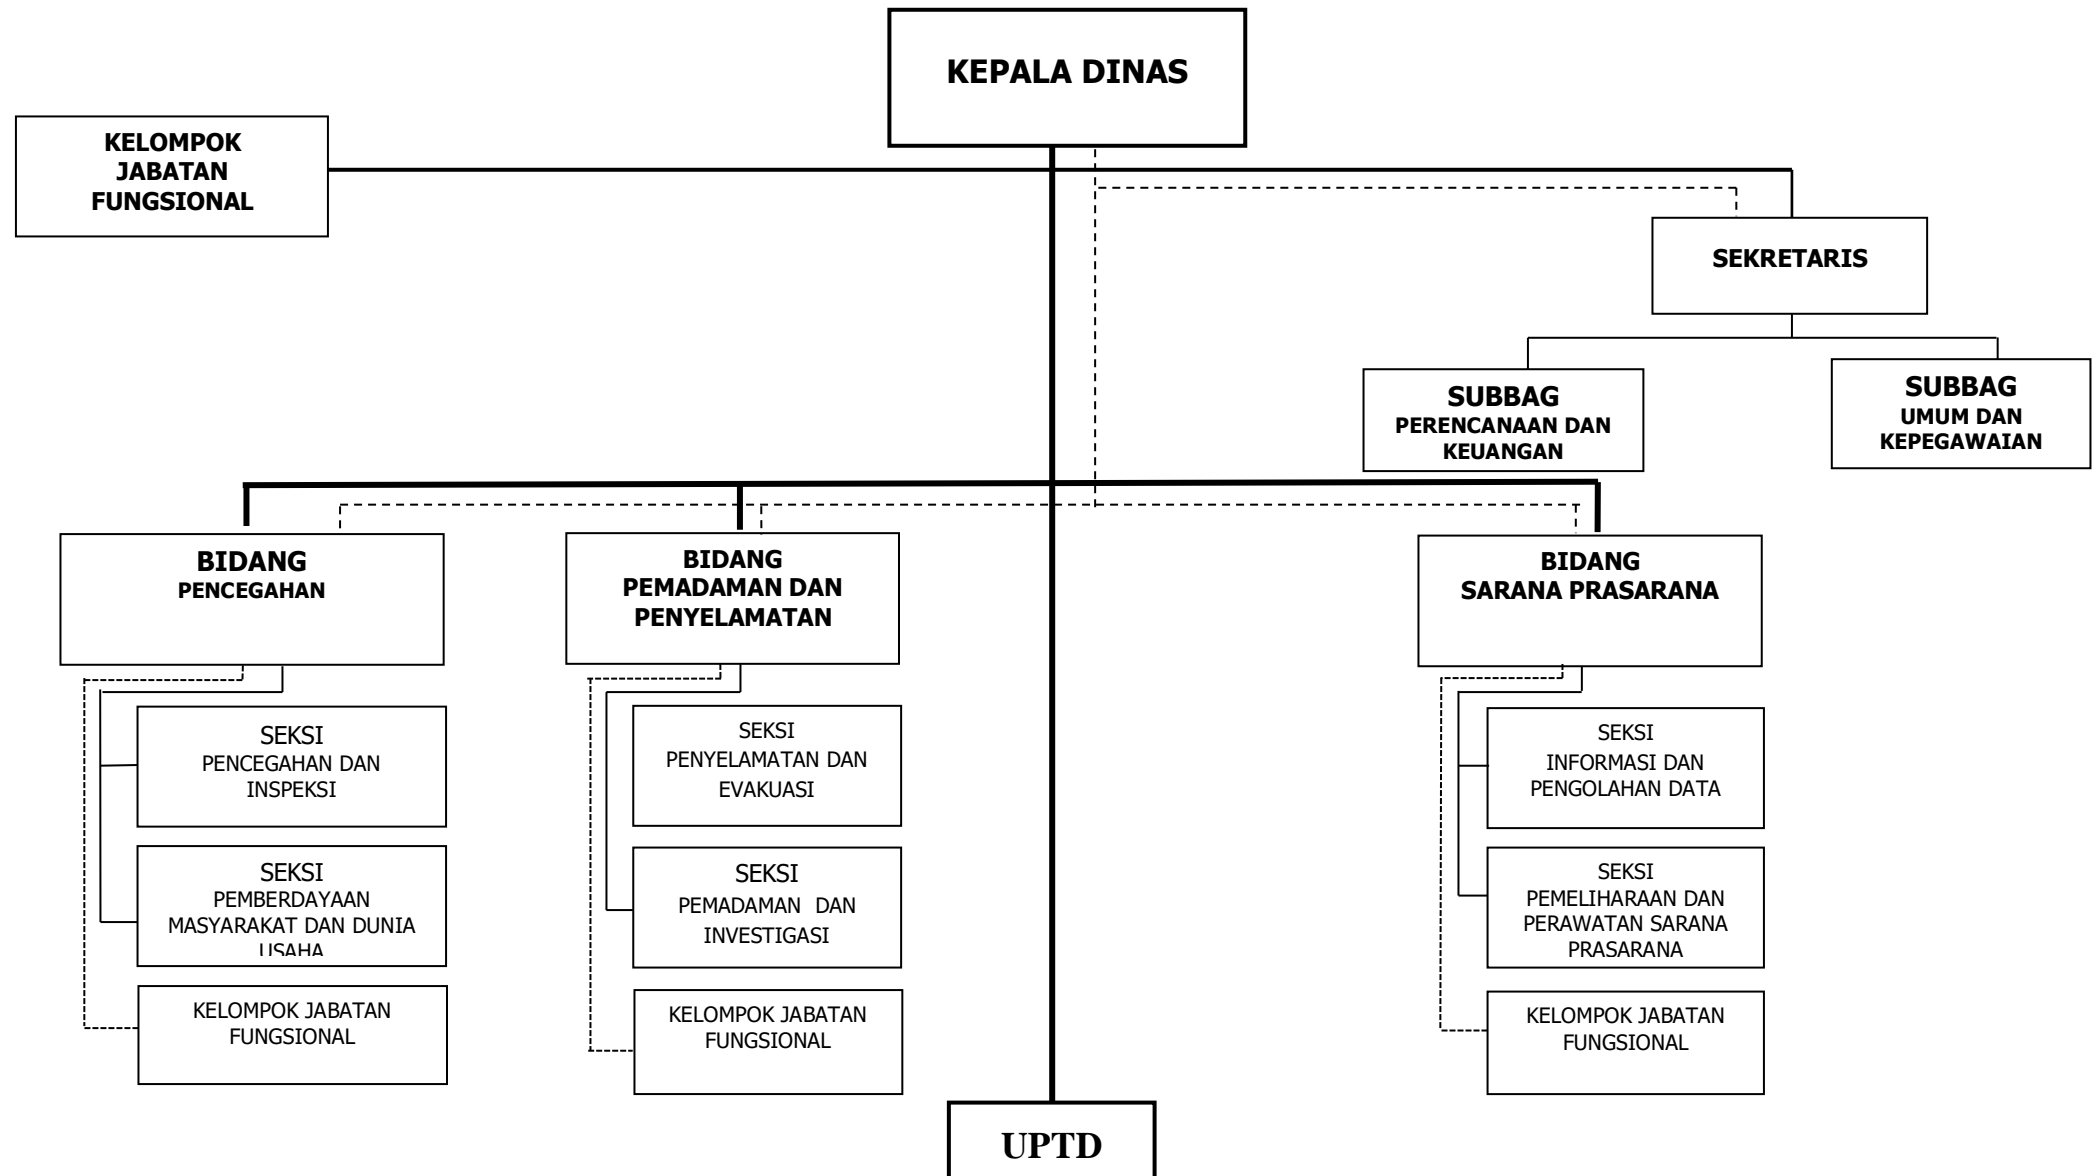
KEPALA DINAS

KELOMPOK JABATAN FUNGSIONAL

SEKRETARIS

SUBBAG PERENCANAAN DAN KEUANGAN

SUBBAG UMUM DAN KEPEGAWAIAN

BIDANG PENCEGAHAN

SEKSI PENCEGAHAN DAN INSPEKSI

SEKSI PEMBERDAYAAN MASYARAKAT DAN DUNIA USAHA

KELOMPOK JABATAN FUNGSIONAL

BIDANG PEMADAMAN DAN PENYELAMATAN

SEKSI PENYELAMATAN DAN EVAKUASI

SEKSI PEMADAMAN DAN INVESTIGASI

KELOMPOK JABATAN FUNGSIONAL

BIDANG SARANA PRASARANA

SEKSI INFORMASI DAN PENGOLAHAN DATA

SEKSI PEMELIHARAAN DAN PERAWATAN SARANA PRASARANA

KELOMPOK JABATAN FUNGSIONAL

UPTD